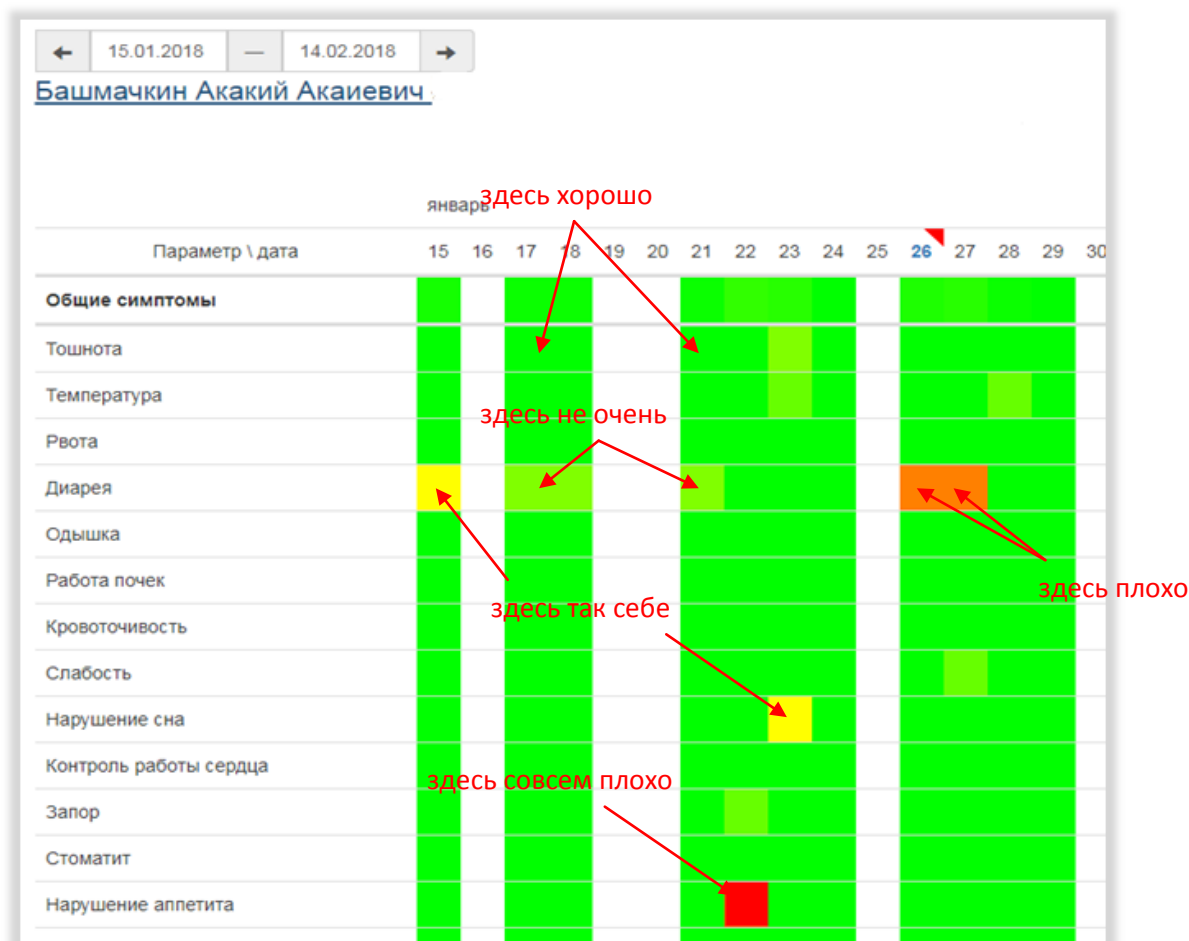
← 15.01.2018 — 14.02.2018 →

Башмачкин Акакий Акаиевич

январь

здесь хорошо

| Параметр \ дата | 15 | 16 | 17 | 18 | 19 | 20 | 21 | 22 | 23 | 24 | 25 | 26 | 27 | 28 | 29 | 30 |
|---|---|---|---|---|---|---|---|---|---|---|---|---|---|---|---|---|
| Общие симптомы | | | | | | | | | | | | | | | | |
| Тошнота | | | | | | | | | | | | | | | | |
| Температура | | | | | | | | | | | | | | | | |
| Рвота | | | | | | | | | | | | | | | | |
| Диарея | | | | | | | | | | | | | | | | |
| Одышка | | | | | | | | | | | | | | | | |
| Работа почек | | | | | | | | | | | | | | | | |
| Кровоточивость | | | | | | | | | | | | | | | | |
| Слабость | | | | | | | | | | | | | | | | |
| Нарушение сна | | | | | | | | | | | | | | | | |
| Контроль работы сердца | | | | | | | | | | | | | | | | |
| Запор | | | | | | | | | | | | | | | | |
| Стоматит | | | | | | | | | | | | | | | | |
| Нарушение аппетита | | | | | | | | | | | | | | | | |

здесь не очень

здесь плохо

здесь так себе

здесь совсем плохо